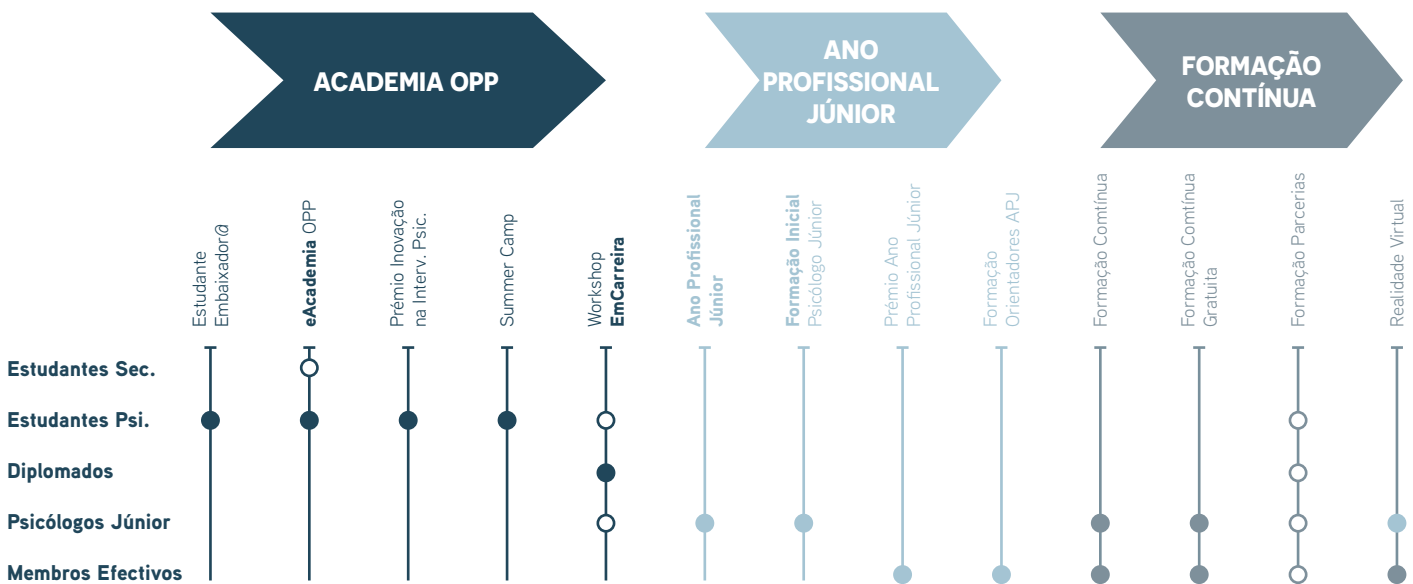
ACADEMIA OPP

ANO PROFISSIONAL JÚNIOR

FORMAÇÃO CONTÍNUA

Estudante Embaixador@

eAcademia OPP

Prémio Inovação na Interv. Psic.

Summer Camp

Workshop EmCarreira

Ano Profissional Júnior

Formação Inicial Psicólogo Júnior

Prémio Ano Profissional Júnior

Formação Orientadores APJ

Formação Comtínua

Formação Comtínua Gratuita

Formação Parcerias

Realidade Virtual

Estudantes Sec.

Estudantes Psi.

Diplomados

Psicólogos Júnior

Membros Efectivos